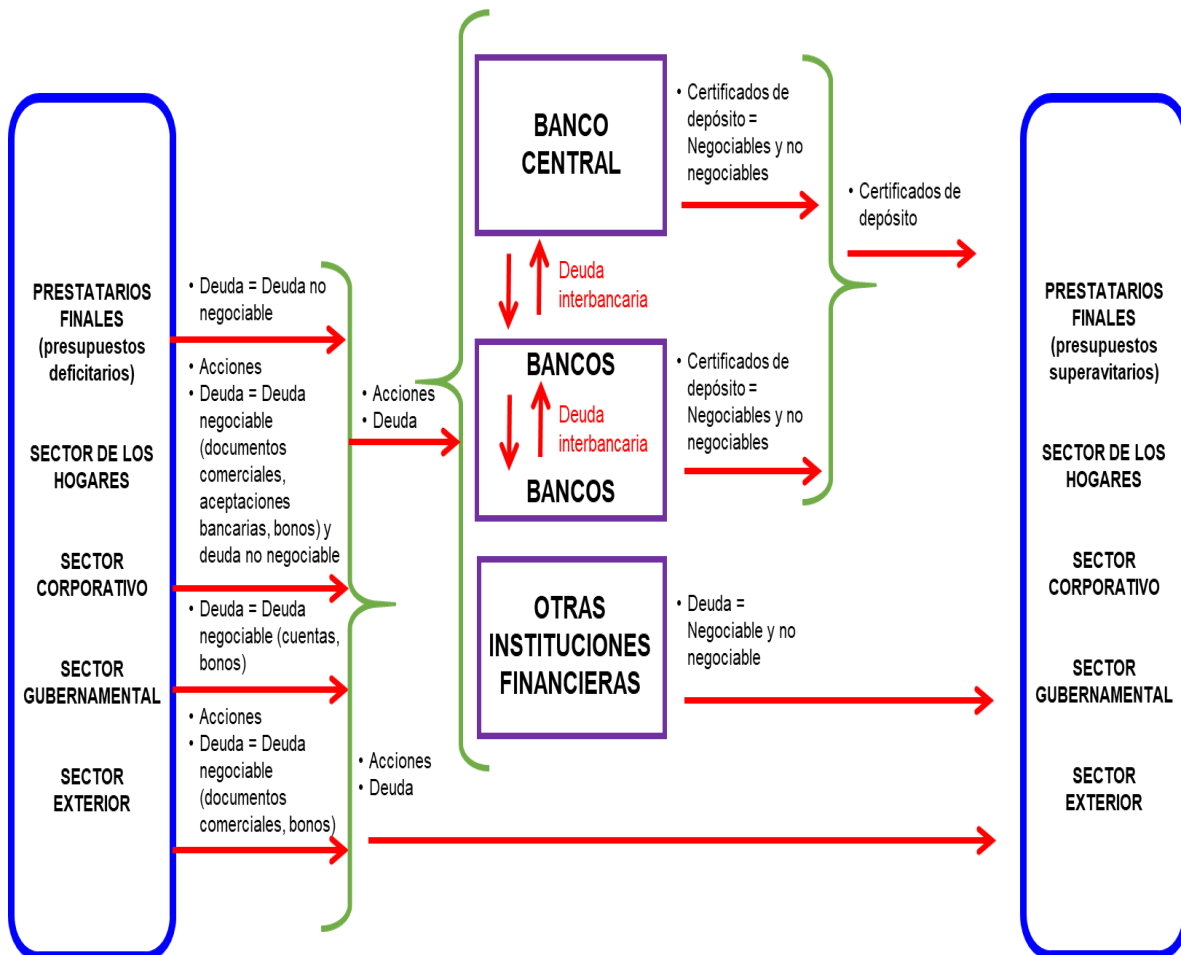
PRESTATARIOS FINALES (presupuestos deficitarios)

SECTOR DE LOS HOGARES

SECTOR CORPORATIVO

SECTOR GUBERNAMENTAL

SECTOR EXTERIOR

• Deuda = Deuda no negociable

• Acciones
• Deuda = Deuda negociable (documentos comerciales, aceptaciones bancarias, bonos) y deuda no negociable

• Deuda = Deuda negociable (cuentas, bonos)

• Acciones
• Deuda = Deuda negociable (documentos comerciales, bonos)

• Acciones
• Deuda

• Acciones
• Deuda

BANCO CENTRAL

Deuda interbancaria

BANCOS

Deuda interbancaria

BANCOS

OTRAS INSTITUCIONES FINANCIERAS

• Certificados de depósito = Negociables y no negociables

• Certificados de depósito = Negociables y no negociables

• Certificados de depósito

• Deuda = Negociable y no negociable

PRESTATARIOS FINALES (presupuestos superavitarios)

SECTOR DE LOS HOGARES

SECTOR CORPORATIVO

SECTOR GUBERNAMENTAL

SECTOR EXTERIOR